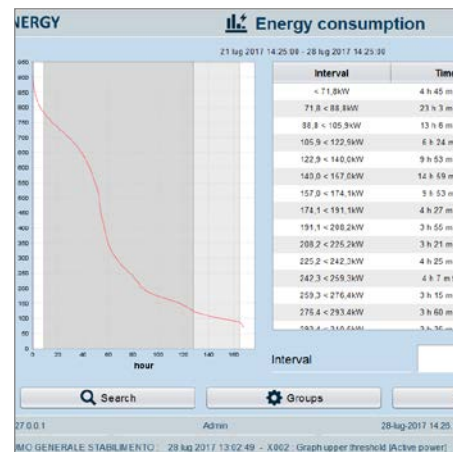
NERGY

Energy consumption

21 lug 2017 14:25:00 - 28 lug 2017 14:25:00

950
900
850
800
750
700
650
600
550
500
450
400
350
300
250
200
150
100
50
0

0 20 40 60 80 100 120 140 160
hour

| Interval | Tim |
|---|---|
| < 71,8kW | 4 h 45 m |
| 71,8 < 88,8kW | 23 h 3 m |
| 88,8 < 105,9kW | 13 h 6 m |
| 105,9 < 122,9kW | 6 h 24 m |
| 122,9 < 140,0kW | 9 h 53 m |
| 140,0 < 157,0kW | 14 h 59 m |
| 157,0 < 174,1kW | 9 h 53 m |
| 174,1 < 191,1kW | 4 h 27 m |
| 191,1 < 208,2kW | 3 h 55 m |
| 208,2 < 225,2kW | 3 h 21 m |
| 225,2 < 242,3kW | 4 h 25 m |
| 242,3 < 259,3kW | 4 h 7 m |
| 259,3 < 276,4kW | 3 h 15 m |
| 276,4 < 293,4kW | 3 h 60 m |
| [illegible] | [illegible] |

Interval

Search

Groups

27.0.0.1 Admin 28-lug-2017 14:25

MO GENERALE STABILIMENTO : 28 lug 2017 13:02:49 - X002 : Graph upper threshold [Active power]